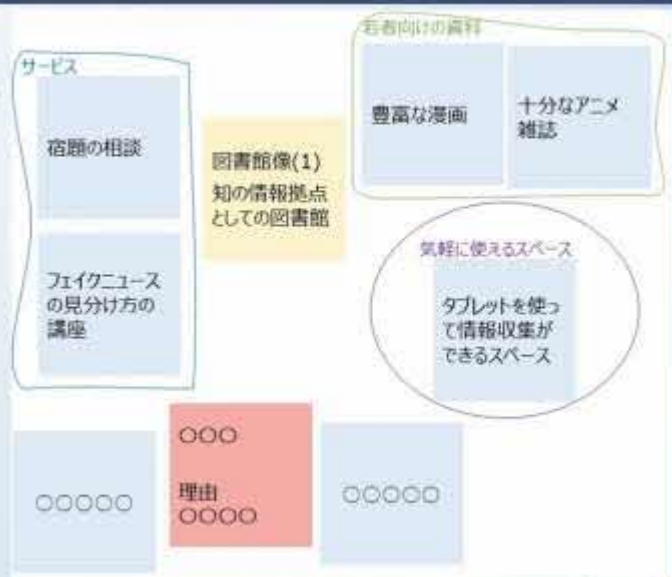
サービス

宿題の相談

フェイクニュースの見分け方の講座

図書館像(1)
知の情報拠点としての図書館

若者向けの資料

豊富な漫画

十分なアニメ雑誌

気軽に使えるスペース

タブレットを使って情報収集ができるスペース

○○○○○

○○○

理由
○○○○

○○○○○